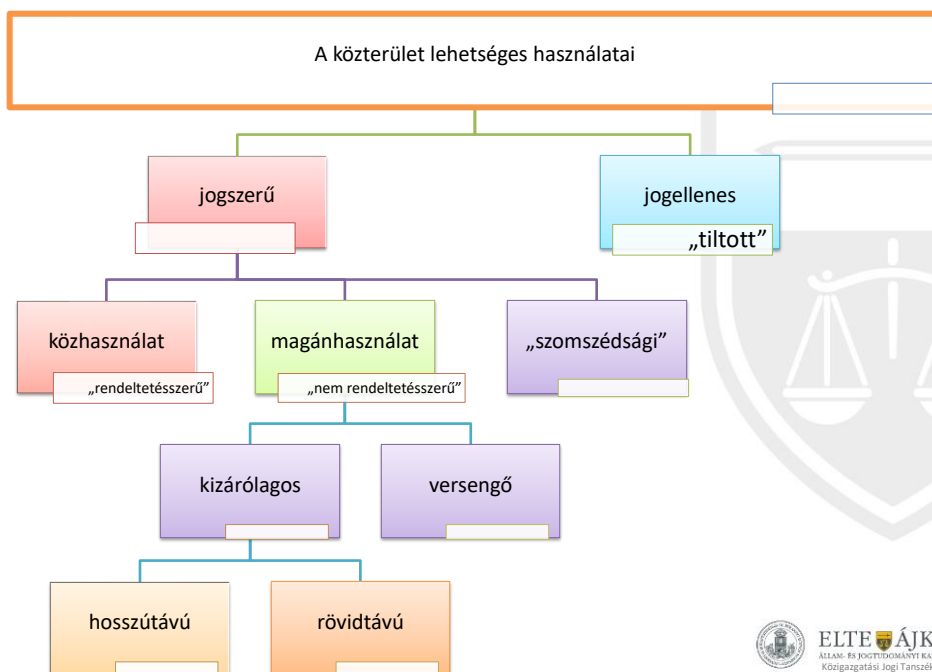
A közterület lehetséges használatai

jogszerű

jogellenes

„tiltott”

közhasználat

„rendeltetésszerű”

magánhasználat

„nem rendeltetésszerű”

„szomszédsági”

kizárólagos

versengő

hosszútávú

rövidtávú

ELTE ÁJK
ÁLLAM- ÉS JOGTUDOMÁNYI KA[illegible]
Közigazgatási Jogi Tanszé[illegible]